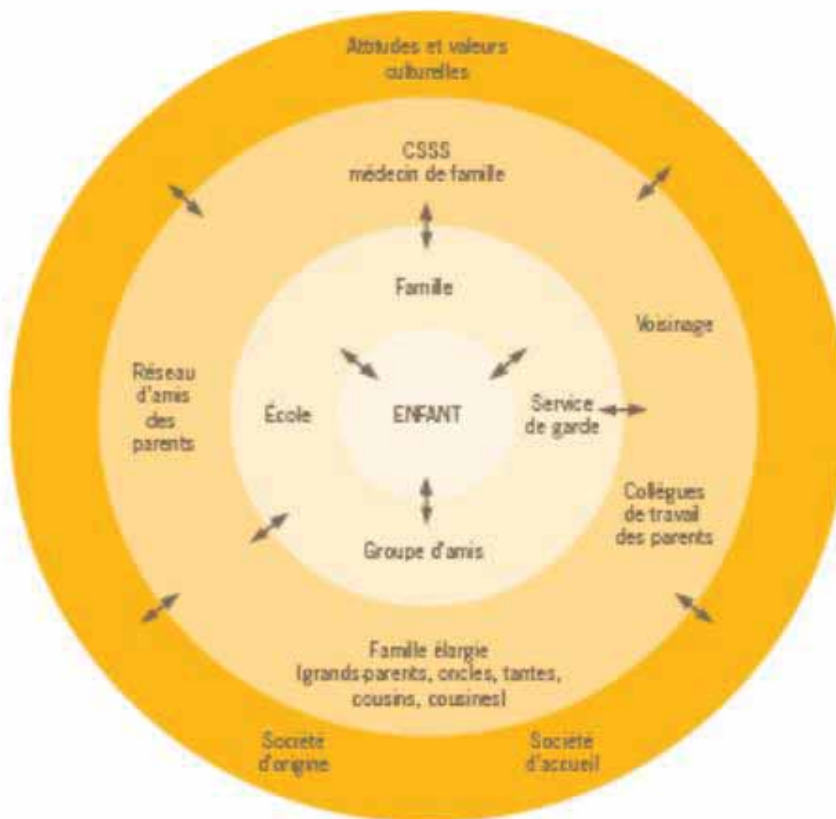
Attitudes et valeurs culturelles

CSSS médecin de famille

Famille

Voisinage

Réseau d'amis des parents

École

ENFANT

Service de garde

Collègues de travail des parents

Groupe d'amis

Famille élargie (grands-parents, oncles, tantes, cousins, cousines)

Société d'origine

Société d'accueil